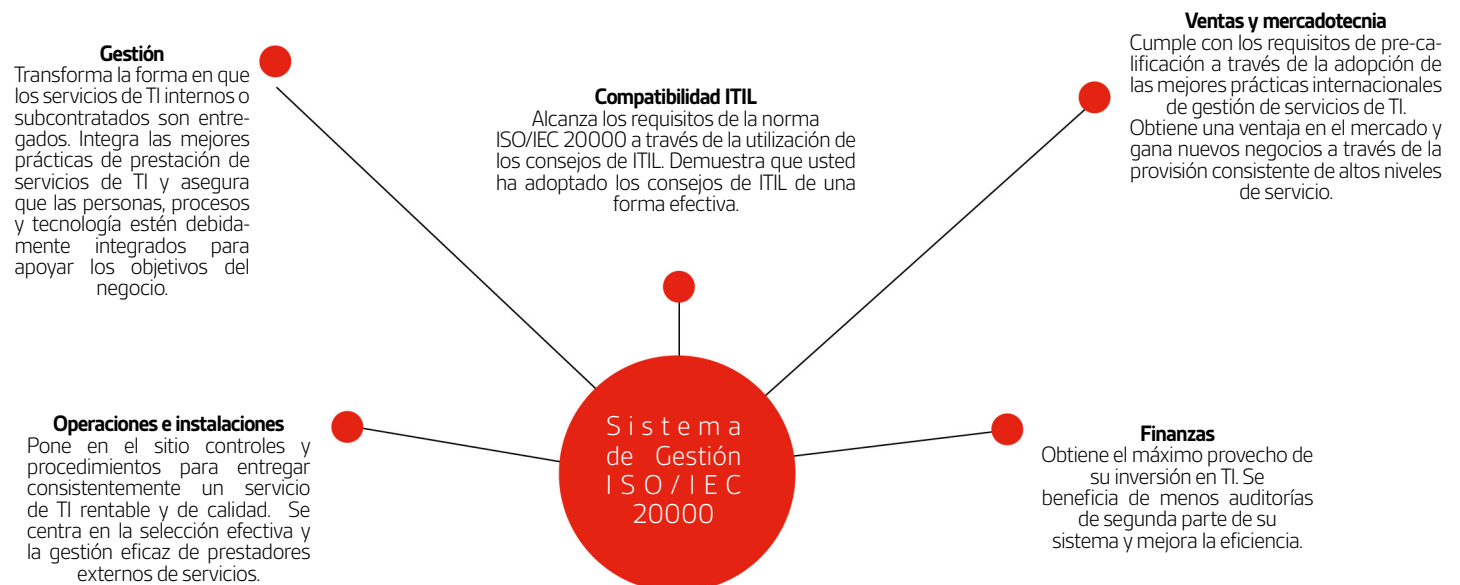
**Gestión**
Transforma la forma en que los servicios de TI internos o subcontratados son entregados. Integra las mejores prácticas de prestación de servicios de TI y asegura que las personas, procesos y tecnología estén debidamente integrados para apoyar los objetivos del negocio.

**Compatibilidad ITIL**
Alcanza los requisitos de la norma ISO/IEC 20000 a través de la utilización de los consejos de ITIL. Demuestra que usted ha adoptado los consejos de ITIL de una forma efectiva.

**Ventas y mercadotecnia**
Cumple con los requisitos de pre-calificación a través de la adopción de las mejores prácticas internacionales de gestión de servicios de TI. Obtiene una ventaja en el mercado y gana nuevos negocios a través de la provisión consistente de altos niveles de servicio.

**Operaciones e instalaciones**
Pone en el sitio controles y procedimientos para entregar consistentemente un servicio de TI rentable y de calidad. Se centra en la selección efectiva y la gestión eficaz de prestadores externos de servicios.

Sistema de Gestión ISO/IEC 20000

**Finanzas**
Obtiene el máximo provecho de su inversión en TI. Se beneficia de menos auditorías de segunda parte de su sistema y mejora la eficiencia.